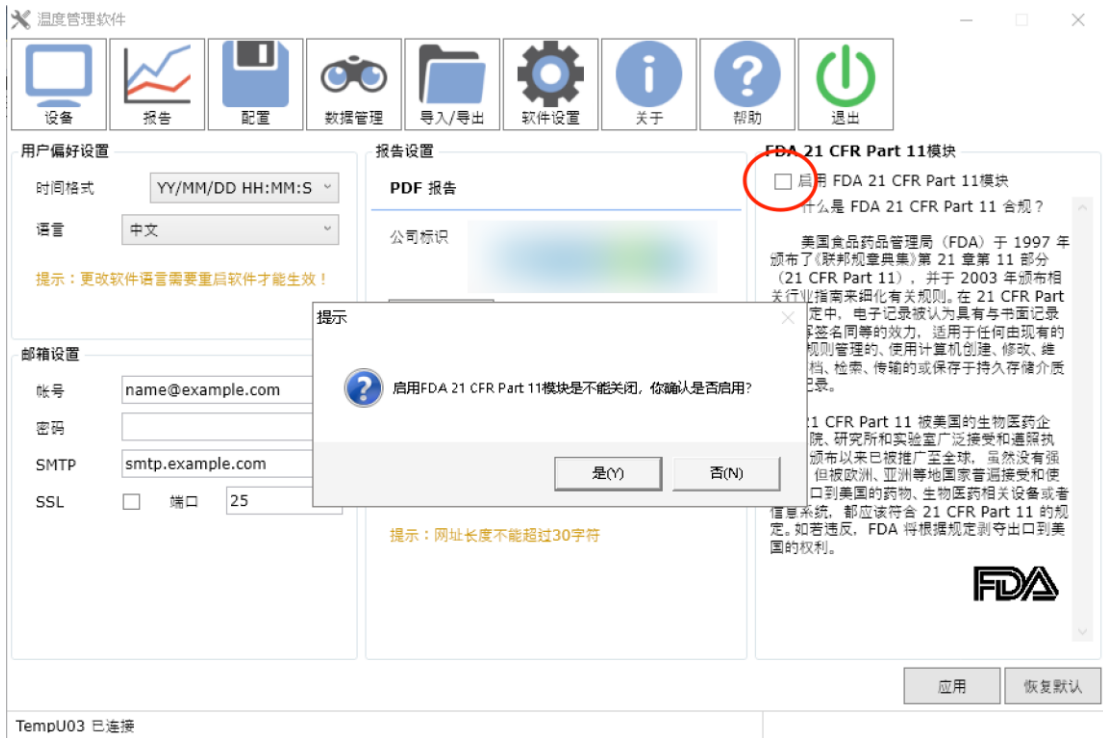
温度管理软件

设备 报告 配置 数据管理 导入/导出 软件设置 关于 帮助 退出

用户偏好设置

时间格式 YY/MM/DD HH:MM:S

语言 中文

提示：更改软件语言需要重启软件才能生效！

邮箱设置

帐号 name@example.com

密码

SMTP smtp.example.com

SSL 端口 25

报告设置

PDF 报告

公司标识

提示：网址长度不能超过30字符

FDA 21 CFR Part 11模块

启用 FDA 21 CFR Part 11模块

什么是 FDA 21 CFR Part 11 合规？

美国食品药品管理局（FDA）于 1997 年颁布了《联邦规章典集》第 21 章第 11 部分（21 CFR Part 11），并于 2003 年颁布相关行业指南来细化有关规则。在 21 CFR Part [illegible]定中，电子记录被认为具有与书面记录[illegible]签名同等的效力，适用于任何由现有的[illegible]规则管理的、使用计算机创建、修改、维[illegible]档、检索、传输的或保存于持久存储介质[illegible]记录。

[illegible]21 CFR Part 11 被美国的生物医药企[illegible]院、研究所和实验室广泛接受和遵照执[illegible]颁布以来已被推广至全球，虽然没有强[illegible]但被欧洲、亚洲等地国家普遍接受和使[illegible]口到美国的药物、生物医药相关设备或者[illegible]信息系统，都应该符合 21 CFR Part 11 的规定。如若违反，FDA 将根据规定剥夺出口到美国的权利。

FDA

提示

启用FDA 21 CFR Part 11模块是不能关闭，你确认是否启用?

是(Y) 否(N)

应用 恢复默认

TempU03 已连接